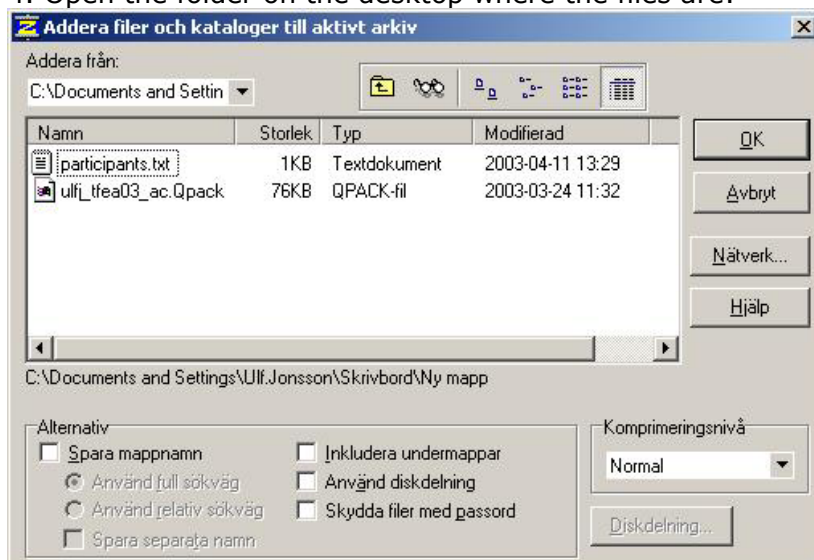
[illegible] Open the folder on the desktop where the files are.

Addera filer och kataloger till aktivt arkiv

Addera från:

C:\Documents and Settin

| Namn | Storlek | Typ | Modifierad |
|---|---|---|---|
| participants.txt | 1KB | Textdokument | 2003-04-11 13:29 |
| ulfj_tfea03_ac.Qpack | 76KB | QPACK-fil | 2003-03-24 11:32 |

OK

Avbryt

Nätverk...

Hjälp

C:\Documents and Settings\Ulf.Jonsson\Skrivbord\Ny mapp

Alternativ

Spara mappnamn

Använd full sökväg

Använd relativ sökväg

Spara separata namn

Inkludera undermappar

Använd diskdelning

Skydda filer med passord

Komprimeringsnivå

Normal

Diskdelning...